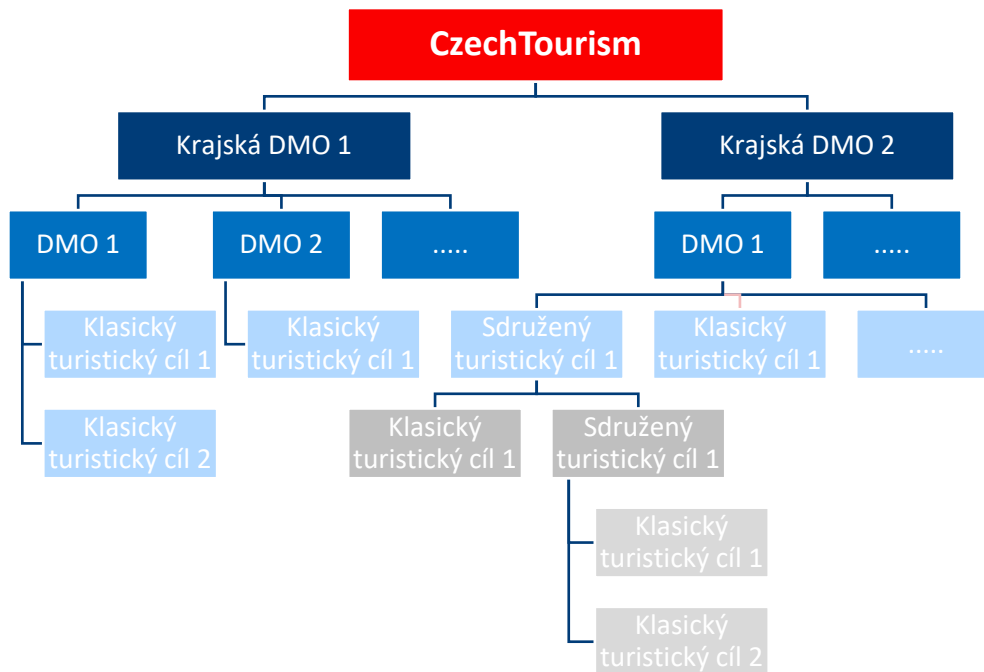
CzechTourism

Krajská DMO 1

Krajská DMO 2

DMO 1

DMO 2

.....

DMO 1

.....

Klasický turistický cíl 1

Klasický turistický cíl 2

Klasický turistický cíl 1

Sdružený turistický cíl 1

Klasický turistický cíl 1

.....

Klasický turistický cíl 1

Sdružený turistický cíl 1

Klasický turistický cíl 1

Klasický turistický cíl 2